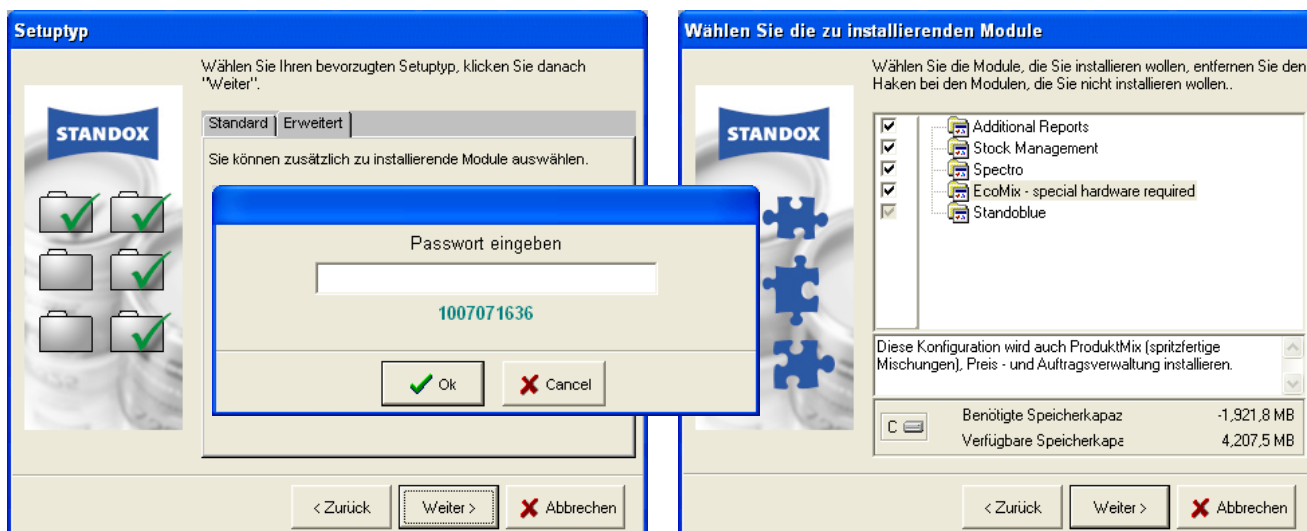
Setuptyp

STANDOX

Wählen Sie Ihren bevorzugten Setuptyp, klicken Sie danach "Weiter".

Standard | Erweitert

Sie können zusätzlich zu installierende Module auswählen.

Passwort eingeben

1007071636

Ok

Cancel

< Zurück

Weiter >

Abbrechen

Wählen Sie die zu installierenden Module

STANDOX

Wählen Sie die Module, die Sie installieren wollen, entfernen Sie den Haken bei den Modulen, die Sie nicht installieren wollen..

Additional Reports
Stock Management
Spectro
EcoMix - special hardware required
Standoblue

Diese Konfiguration wird auch ProduktMix (spritzfertige Mischungen), Preis - und Auftragsverwaltung installieren.

C

Benötigte Speicherkapaz -1,921,8 MB
Verfügbare Speicherkapa 4,207,5 MB

< Zurück

Weiter >

Abbrechen